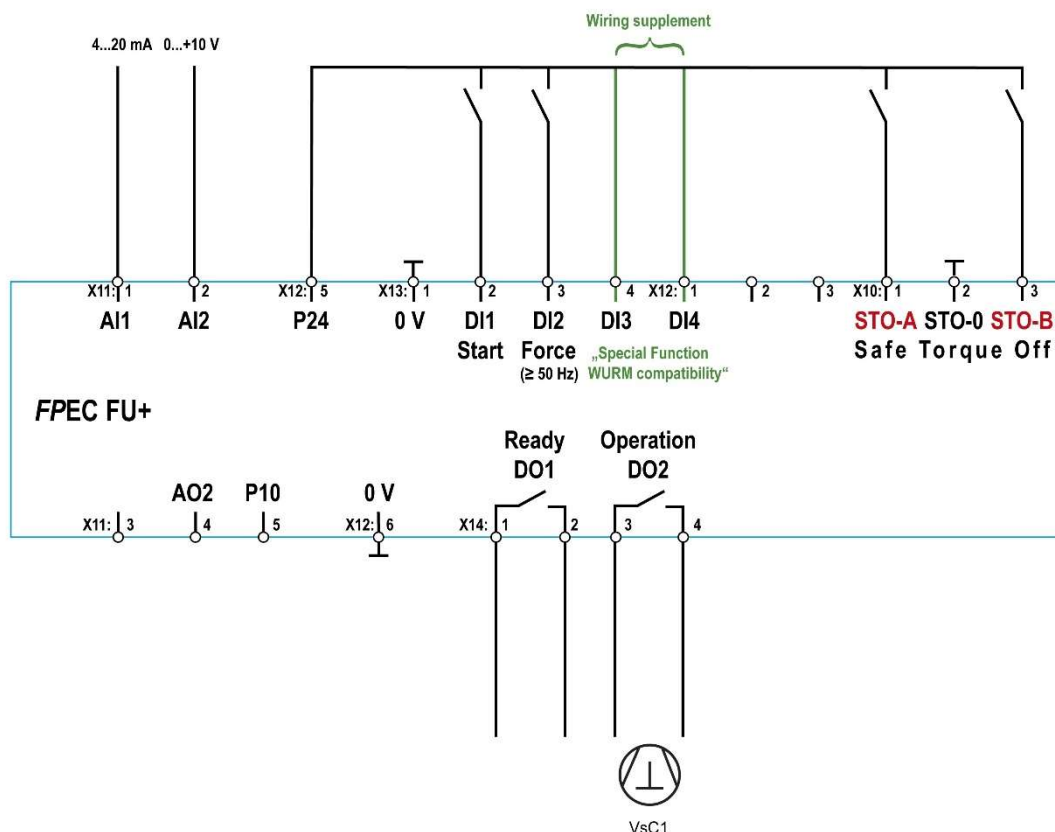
Wiring supplement

4...20 mA 0...+10 V

X11: 1 2 X12: 5 X13: 1 2 3 4 X12: 1 2 3 X10: 1 2 3

AI1 AI2 P24 0 V DI1 DI2 DI3 DI4 STO-A STO-0 STO-B

Start Force (≥ 50 Hz) „Special Function WURM compatibility“ Safe Torque Off

*FP*EC FU+

Ready DO1 Operation DO2

AO2 P10 0 V

X11: 3 4 5 X12: 6 X14: 1 2 3 4

VsC1